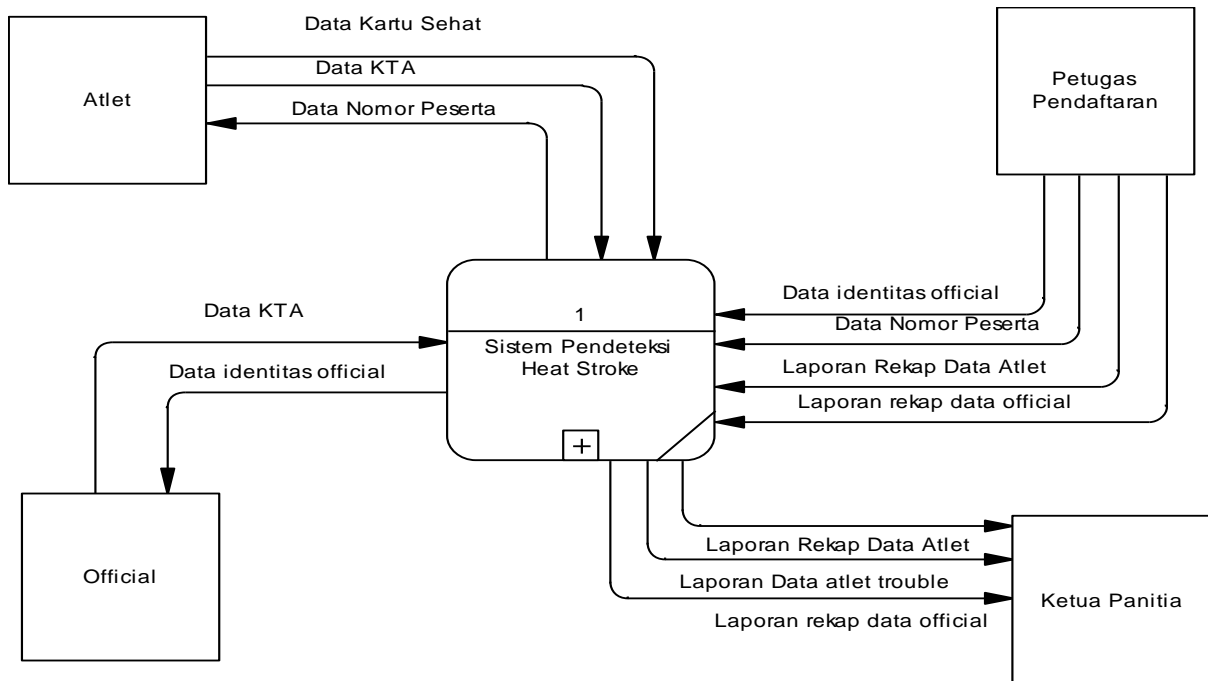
Data Kartu Sehat

Atlet

Data KTA

Data Nomor Peserta

Petugas Pendaftaran

1

Sistem Pendeteksi Heat Stroke

+

Data KTA

Data identitas official

Data identitas official

Data Nomor Peserta

Laporan Rekap Data Atlet

Laporan rekap data official

Official

Laporan Rekap Data Atlet

Laporan Data atlet trouble

Laporan rekap data official

Ketua Panitia